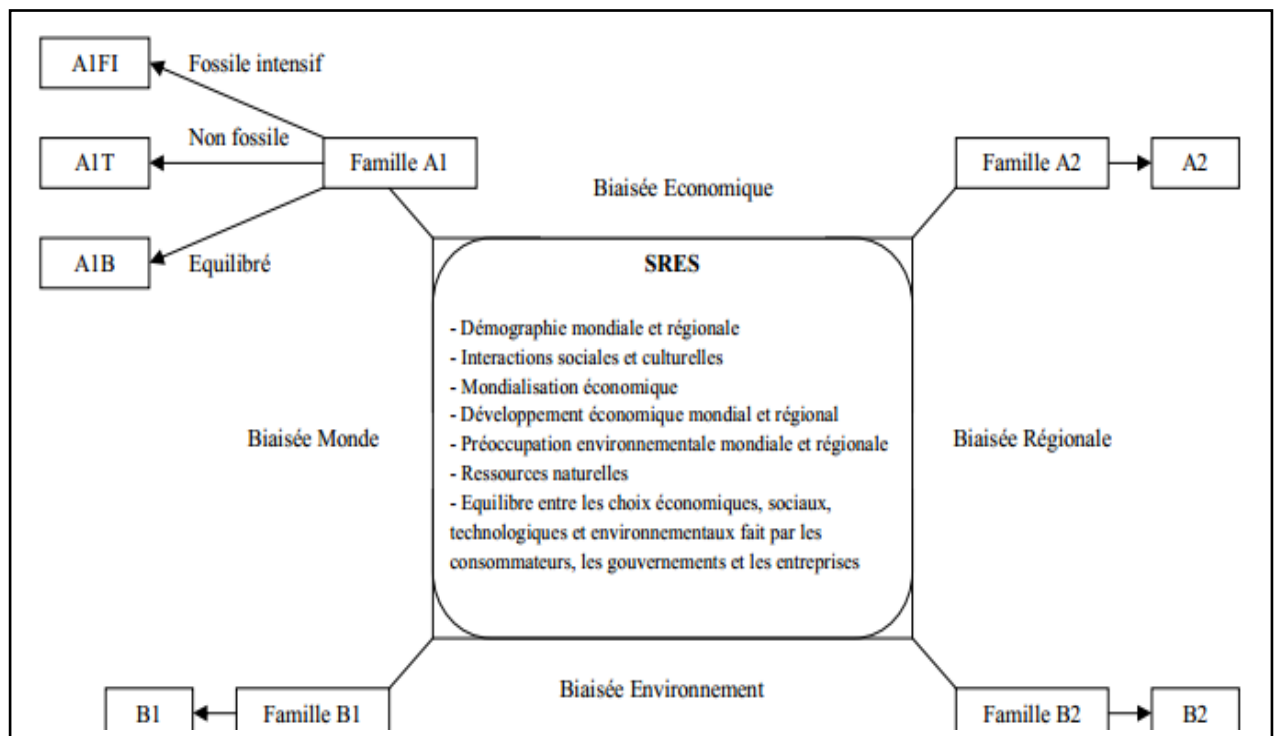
A1FI

Fossile intensif

Non fossile

A1T

Famille A1

A1B

Equilibré

Famille A2

A2

Biaisée Economique

SRES

- Démographie mondiale et régionale
- Interactions sociales et culturelles
- Mondialisation économique
- Développement économique mondial et régional
- Préoccupation environnementale mondiale et régionale
- Ressources naturelles
- Equilibre entre les choix économiques, sociaux, technologiques et environnementaux fait par les consommateurs, les gouvernements et les entreprises

Biaisée Monde

Biaisée Régionale

Biaisée Environnement

B1

Famille B1

Famille B2

B2